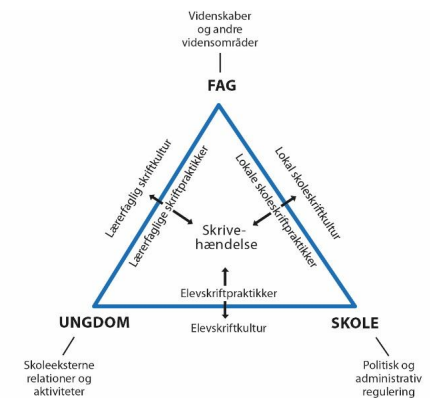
Videnskaber og andre vidensområder

FAG

Lærerfaglig skriftkultur

Lærerfaglige skriftpraktikker

Lokal skoleskriftkultur

Lokale skoleskriftpraktikker

Skrive-hændelse

Elevskriftpraktikker

Elevskriftkultur

UNGDOM

SKOLE

Skoleeksterne relationer og aktiviteter

Politisk og administrativ regulering